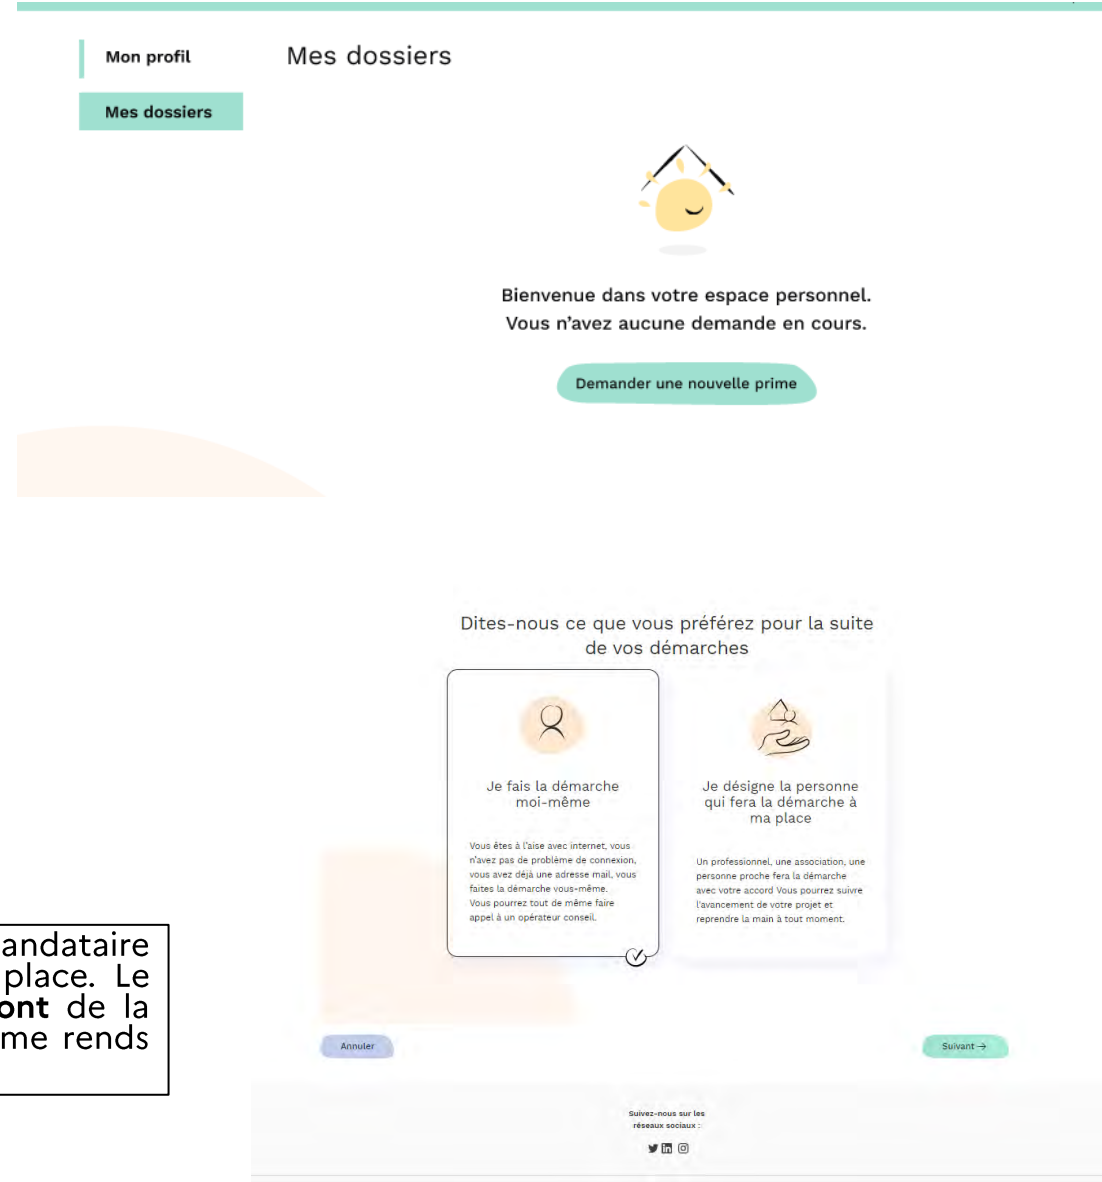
Mon profil

Mes dossiers

Mes dossiers

Bienvenue dans votre espace personnel.
Vous n'avez aucune demande en cours.

Demander une nouvelle prime

Dites-nous ce que vous préférez pour la suite de vos démarches

Je fais la démarche moi-même

Vous êtes à l'aise avec internet, vous n'avez pas de problème de connexion, vous avez déjà une adresse mail, vous faites la démarche vous-même. Vous pourrez tout de même faire appel à un opérateur conseil.

Je désigne la personne qui fera la démarche à ma place

Un professionnel, une association, une personne proche fera la démarche avec votre accord Vous pourrez suivre l'avancement de votre projet et reprendre la main à tout moment.

andataire place. Le **ont** de la me rends

Annuler

Suivant →

Suivez-nous sur les réseaux sociaux :